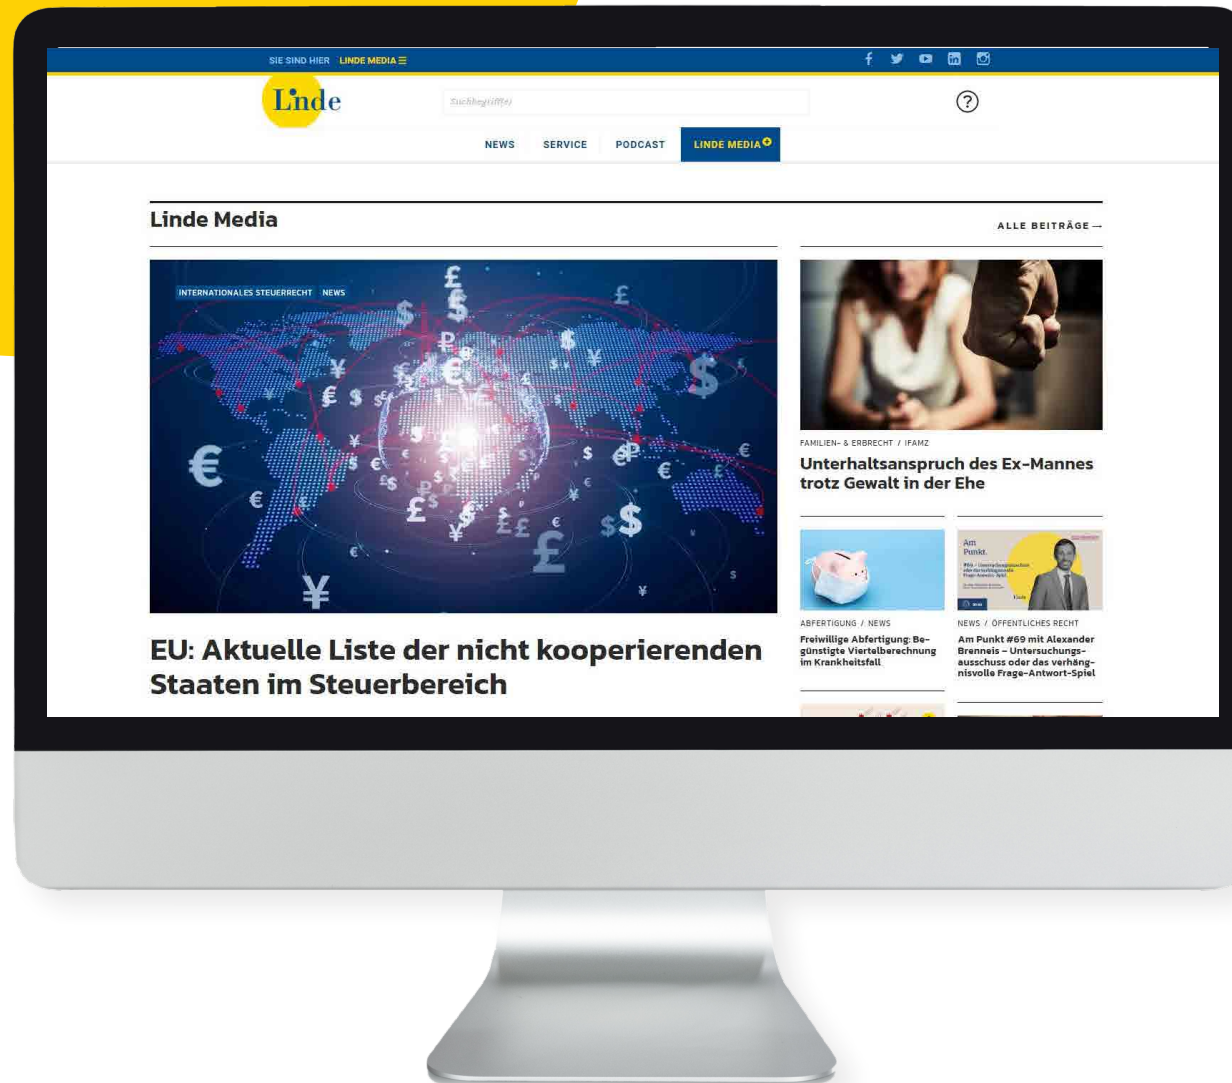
SIE SIND HIER LINDE MEDIA ☰

Linde

Suchbegriff(e)

?

NEWS SERVICE PODCAST LINDE MEDIA

Linde Media

ALLE BEITRÄGE →

INTERNATIONALES STEUERRECHT NEWS

EU: Aktuelle Liste der nicht kooperierenden Staaten im Steuerbereich

FAMILIEN- & ERBRECHT / IFAMZ

Unterhaltsanspruch des Ex-Mannes trotz Gewalt in der Ehe

ABFERTIGUNG / NEWS

Freiwillige Abfertigung: Begünstigte Viertelberechnung im Krankheitsfall

Am Punkt.

NEWS / ÖFFENTLICHES RECHT

Am Punkt #69 mit Alexander Brenneis – Untersuchungsausschuss oder das verhängnisvolle Frage-Antwort-Spiel